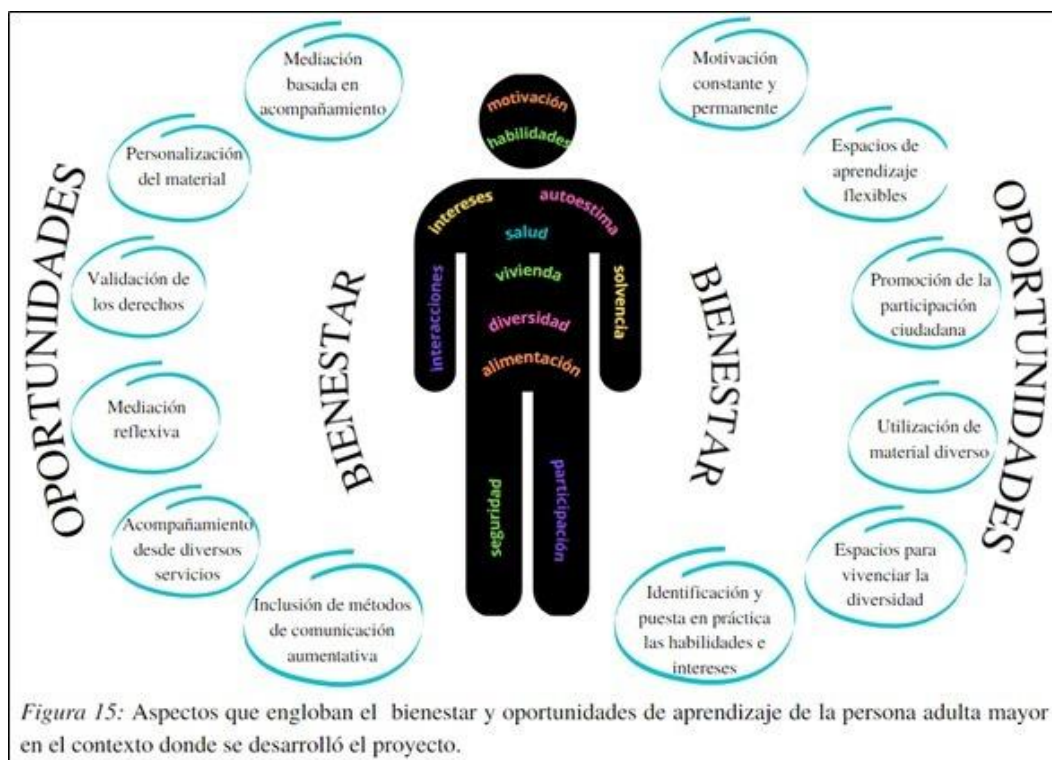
OPORTUNIDADES

Mediación basada en acompañamiento

Personalización del material

Validación de los derechos

Mediación reflexiva

Acompañamiento desde diversos servicios

Inclusión de métodos de comunicación aumentativa

BIENESTAR

motivación
habilidades
intereses
autoestima
salud
vivienda
interacciones
solvencia
diversidad
alimentación
seguridad
participación

BIENESTAR

Motivación constante y permanente

Espacios de aprendizaje flexibles

Promoción de la participación ciudadana

Utilización de material diverso

Espacios para vivenciar la diversidad

Identificación y puesta en práctica las habilidades e intereses

OPORTUNIDADES

*Figura 15:* Aspectos que engloban el bienestar y oportunidades de aprendizaje de la persona adulta mayor en el contexto donde se desarrolló el proyecto.